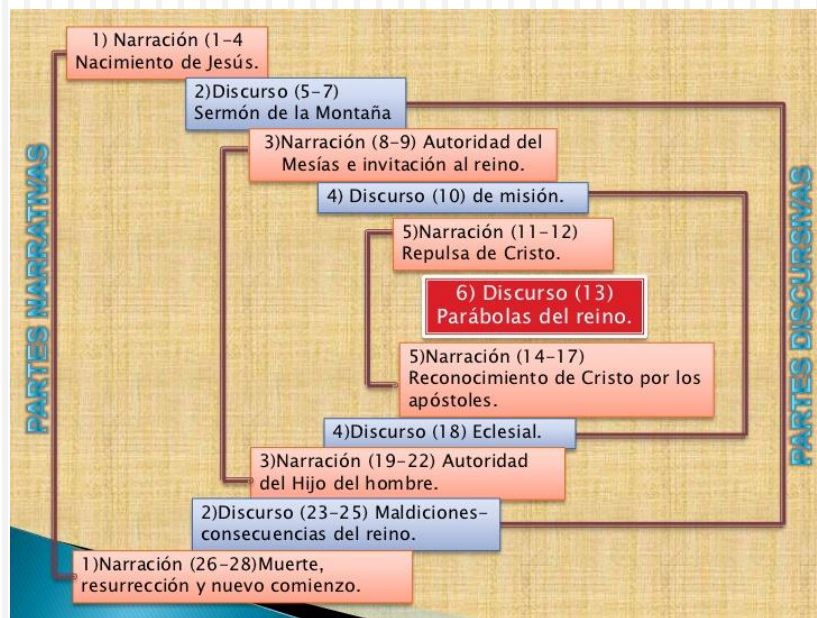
PARTES NARRATIVAS

1) Narración (1-4
Nacimiento de Jesús.

2)Discurso (5-7)
Sermón de la Montaña

3)Narración (8-9) Autoridad del Mesías e invitación al reino.

4) Discurso (10) de misión.

5)Narración (11-12)
Repulsa de Cristo.

6) Discurso (13)
Parábolas del reino.

5)Narración (14-17)
Reconocimiento de Cristo por los apóstoles.

4)Discurso (18) Eclesial.

3)Narración (19-22) Autoridad del Hijo del hombre.

2)Discurso (23-25) Maldiciones-consecuencias del reino.

1)Narración (26-28)Muerte, resurrección y nuevo comienzo.

PARTES DISCURSIVAS